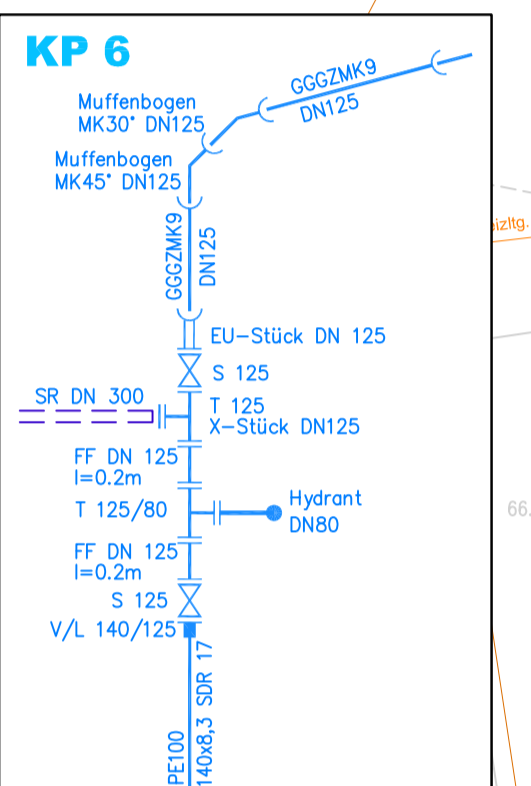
KP 6

GGGZMK9
DN125

Muffenbogen
MK30° DN125

Muffenbogen
MK45° DN125

GGGZMK9
DN125

EU–Stück DN 125

S 125

SR DN 300

T 125
X–Stück DN125

FF DN 125
l=0.2m

T 125/80

Hydrant
DN80

FF DN 125
l=0.2m

S 125

V/L 140/125

PE100
140x8,3 SDR 17

izltg.

66.